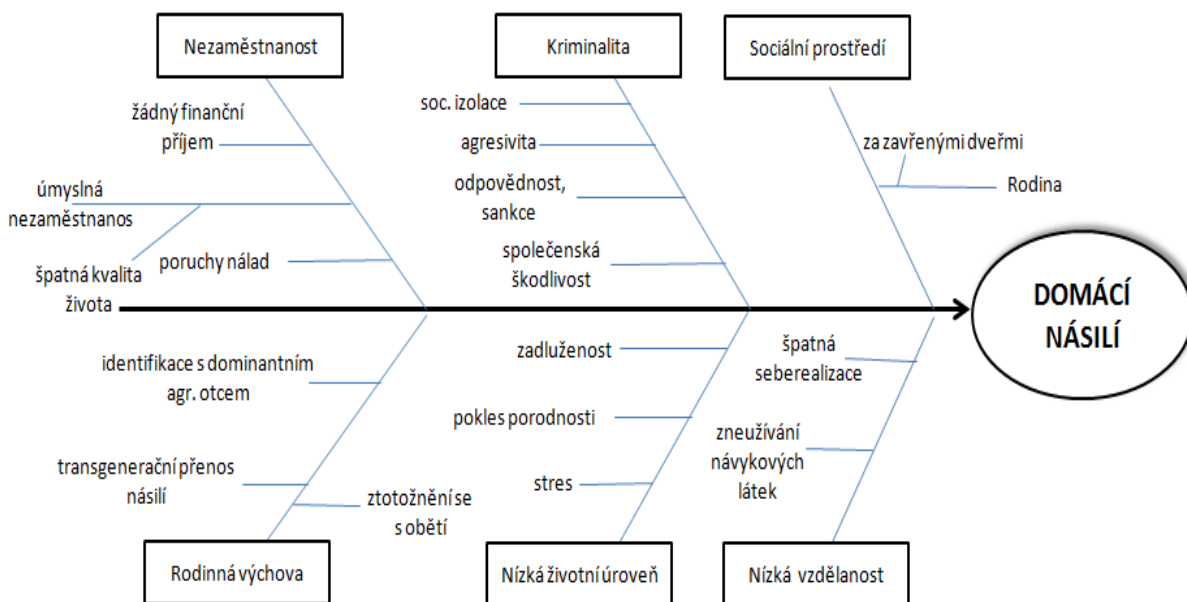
Nezaměstnanost

Kriminalita

Sociální prostředí

žádný finanční příjem

úmyslná nezaměstnanos

špatná kvalita života

poruchy nálad

soc. izolace

agresivita

odpovědnost, sankce

společenská škodlivost

za zavřenými dveřmi

Rodina

DOMÁCÍ NÁSILÍ

identifikace s dominantním agr. otcem

transgenerační přenos násilí

ztotožnění se s obětí

zadluženost

pokles porodnosti

stres

špatná seberealizace

zneužívání návykových látek

Rodinná výchova

Nízká životní úroveň

Nízká vzdělanost